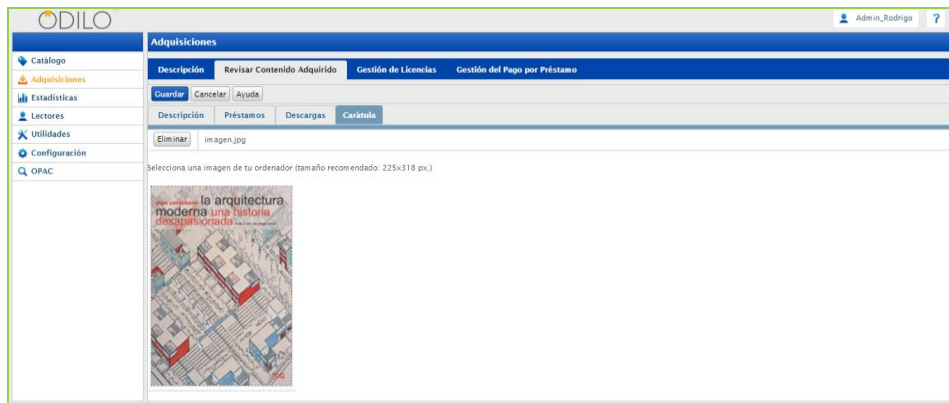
ODILO

Admin_Rodrigo ?

Catálogo
Adquisiciones
Estadísticas
Lectores
Utilidades
Configuración
OPAC

Adquisiciones

Descripción | Revisar Contenido Adquirido | Gestión de Licencias | Gestión del Pago por Préstamo

Guardar | Cancelar | Ayuda

Descripción | Préstamos | Descargas | Carátula

Eliminar imagen.jpg

Selecciona una imagen de tu ordenador (tamaño recomendado: 225x318 px.)

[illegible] la arquitectura moderna una historia desapasionada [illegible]